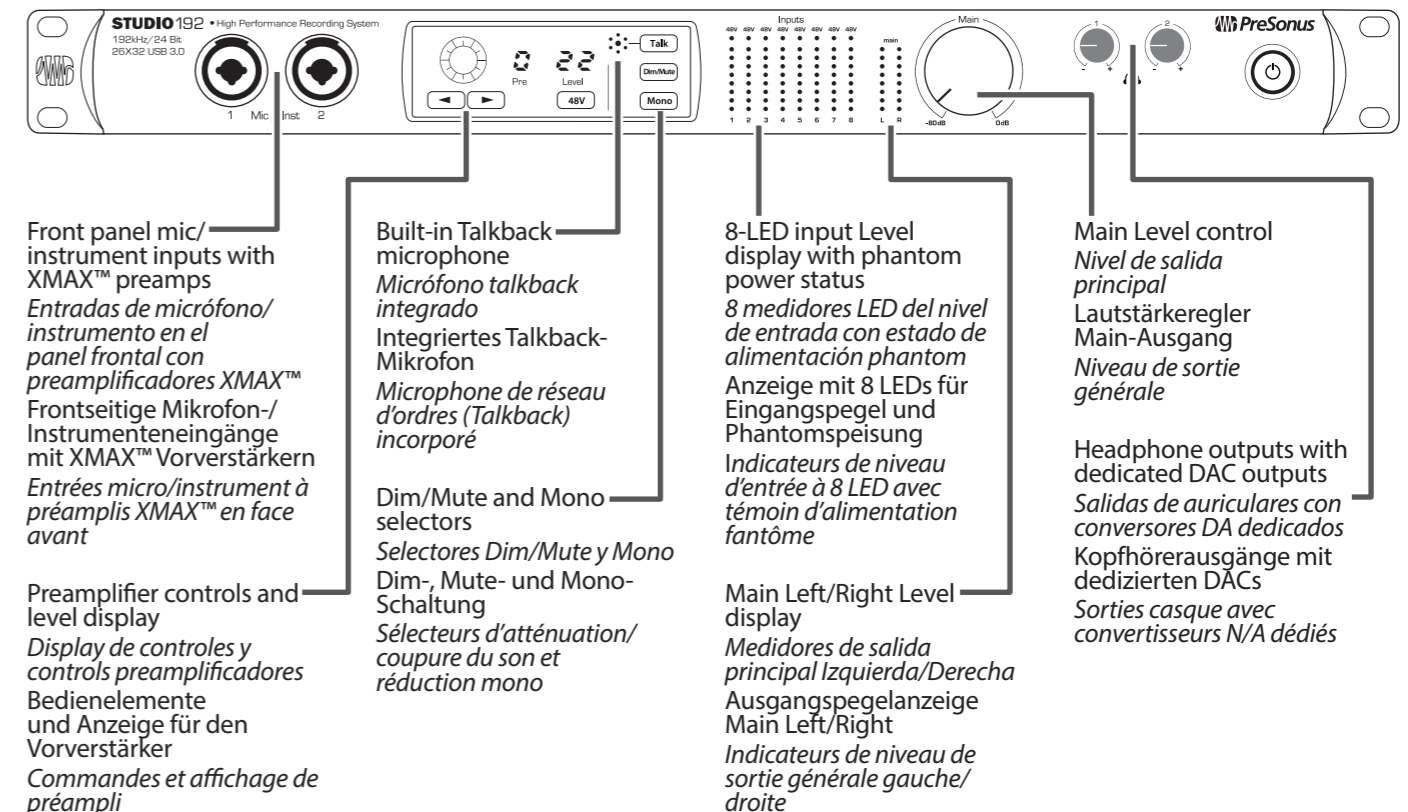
STUDIO192 • High Performance Recording System
192kHz/24 Bit
26X32 USB 3.0

1 Mic Inst 2

0 22
Pre Level
48V
Talk
Dim/Mute
Mono

Inputs
48V 48V 48V 48V 48V 48V 48V 48V
1 2 3 4 5 6 7 8
main
L R

Main
-80dB 0dB

1 2

PreSonus

Front panel mic/instrument inputs with XMAX™ preamps
Entradas de micrófono/instrumento en el panel frontal con preamplificadores XMAX™
Frontseitige Mikrofon-/Instrumenteneingänge mit XMAX™ Vorverstärkern
Entrées micro/instrument à préamplis XMAX™ en face avant

Preamplifier controls and level display
Display de controles y controls preamplificadores
Bedienelemente und Anzeige für den Vorverstärker
Commandes et affichage de préampli

Built-in Talkback microphone
Micrófono talkback integrado
Integriertes Talkback-Mikrofon
Microphone de réseau d'ordres (Talkback) incorporé

Dim/Mute and Mono selectors
Selectores Dim/Mute y Mono
Dim-, Mute- und Mono-Schaltung
Sélecteurs d'atténuation/coupure du son et réduction mono

8-LED input Level display with phantom power status
8 medidores LED del nivel de entrada con estado de alimentación phantom
Anzeige mit 8 LEDs für Eingangspegel und Phantomspeisung
Indicateurs de niveau d'entrée à 8 LED avec témoin d'alimentation fantôme

Main Left/Right Level display
Medidores de salida principal Izquierda/Derecha
Ausgangspegelanzeige Main Left/Right
Indicateurs de niveau de sortie générale gauche/droite

Main Level control
Nivel de salida principal
Lautstärkeregler Main-Ausgang
Niveau de sortie générale

Headphone outputs with dedicated DAC outputs
Salidas de auriculares con conversores DA dedicados
Kopfhörerausgänge mit dedizierten DACs
Sorties casque avec convertisseurs N/A dédiés